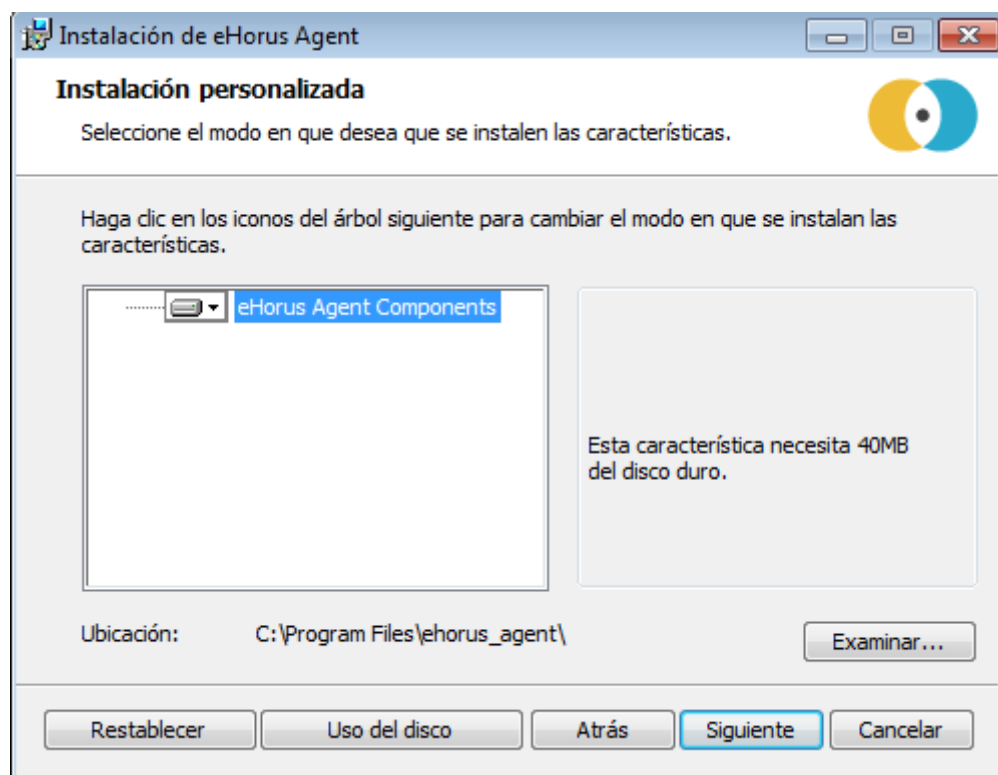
Instalación de eHorus Agent

Instalación personalizada

Seleccione el modo en que desea que se instalen las características.

Haga clic en los iconos del árbol siguiente para cambiar el modo en que se instalan las características.

eHorus Agent Components

Esta característica necesita 40MB del disco duro.

Ubicación: C:\Program Files\ehorus_agent\

Examinar...

Restablecer

Uso del disco

Atrás

Siguiente

Cancelar